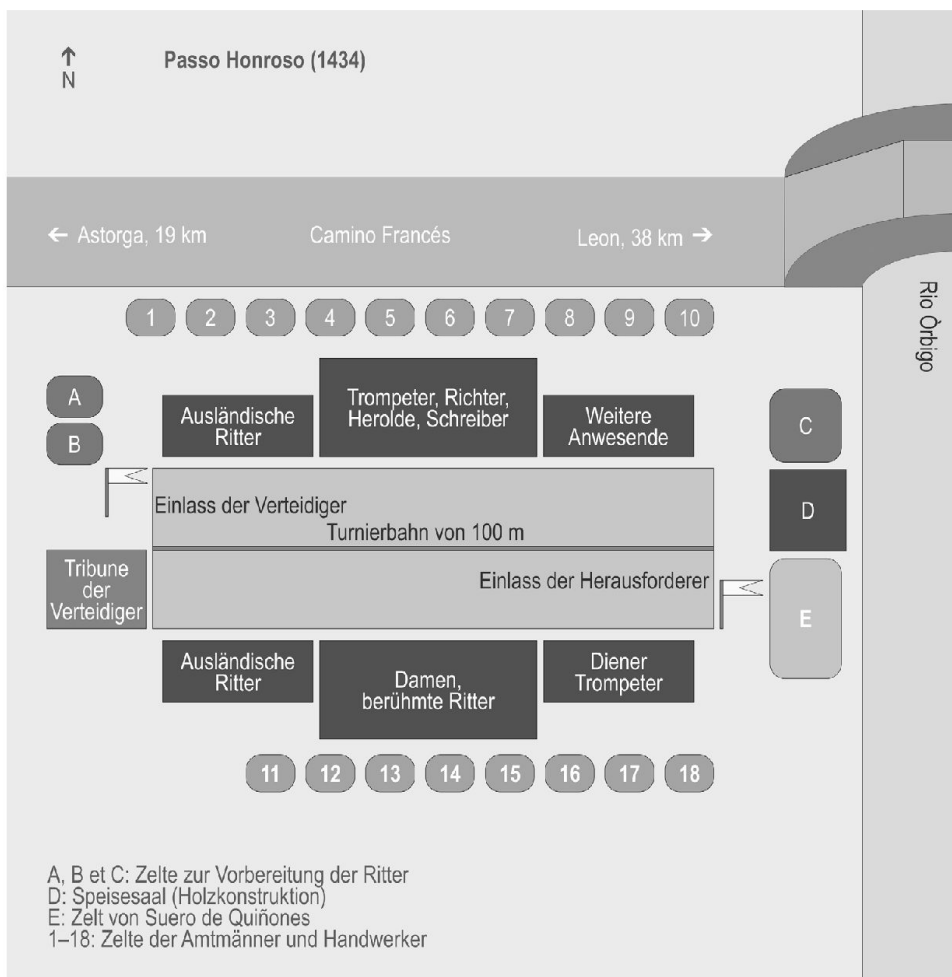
↑
N

Passo Honroso (1434)

← Astorga, 19 km

Camino Francés

Leon, 38 km →

Rio Òrbigo

1 2 3 4 5 6 7 8 9 10

A

B

Ausländische Ritter

Trompeter, Richter, Herolde, Schreiber

Weitere Anwesende

C

D

Einlass der Verteidiger

Turnierbahn von 100 m

Tribune der Verteidiger

Einlass der Herausforderer

E

Ausländische Ritter

Damen, berühmte Ritter

Diener Trompeter

11 12 13 14 15 16 17 18

A, B et C: Zelte zur Vorbereitung der Ritter
D: Speisesaal (Holzkonstruktion)
E: Zelt von Suero de Quiñones
1–18: Zelte der Amtmänner und Handwerker